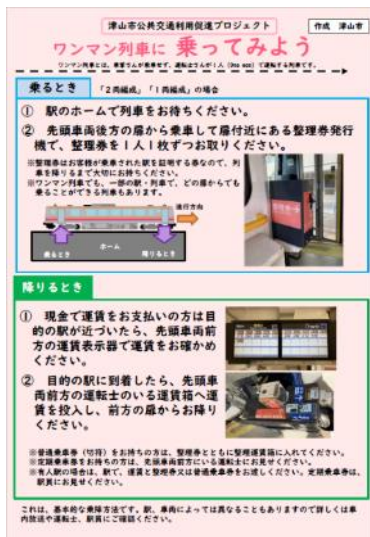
津山市公共交通利用促進プロジェクト
作成 津山市

ワンマン列車に 乗ってみよう

ワンマン列車とは、車掌さんが乗車せず、運転士さんが1人（the man）で運転する列車です。

乗るとき
「2両編成」「1両編成」の場合

① 駅のホームで列車をお待ちください。

② 先頭車両後方の扉から乗車して扉付近にある整理券発行機で、整理券を1人1枚ずつお取りください。

※整理券はお客様が乗車された駅を証明する券なので、列車を降りるまで大切にお持ちください。
※ワンマン列車でも、一部の駅・列車で、どの扉からでも乗ることができる列車もあります。

進行方向
乗るとき
降りるとき

降りるとき

① 現金で運賃をお支払いの方は目的の駅が近づいたら、先頭車両前方の運賃表示器で運賃をお確かめください。

② 目的の駅に到着したら、先頭車両前方の運転士のいる運賃箱へ運賃を投入し、前方の扉からお降りください。

※普通乗車券（切符）をお持ちの方は、整理券とともに整理運賃箱に入れてください。
※定期乗車券をお持ちの方は、定期券面前方にいる運転士にお見せください。
※有人駅の場合は、駅で、運賃と整理券又は普通乗車券をお渡しください。定期乗車券は、駅員にお見せください。

これは、基本的な乗降方法です。駅、車両によっては異なることもありますので詳しくは車内放送や運転士、駅員にご確認ください。